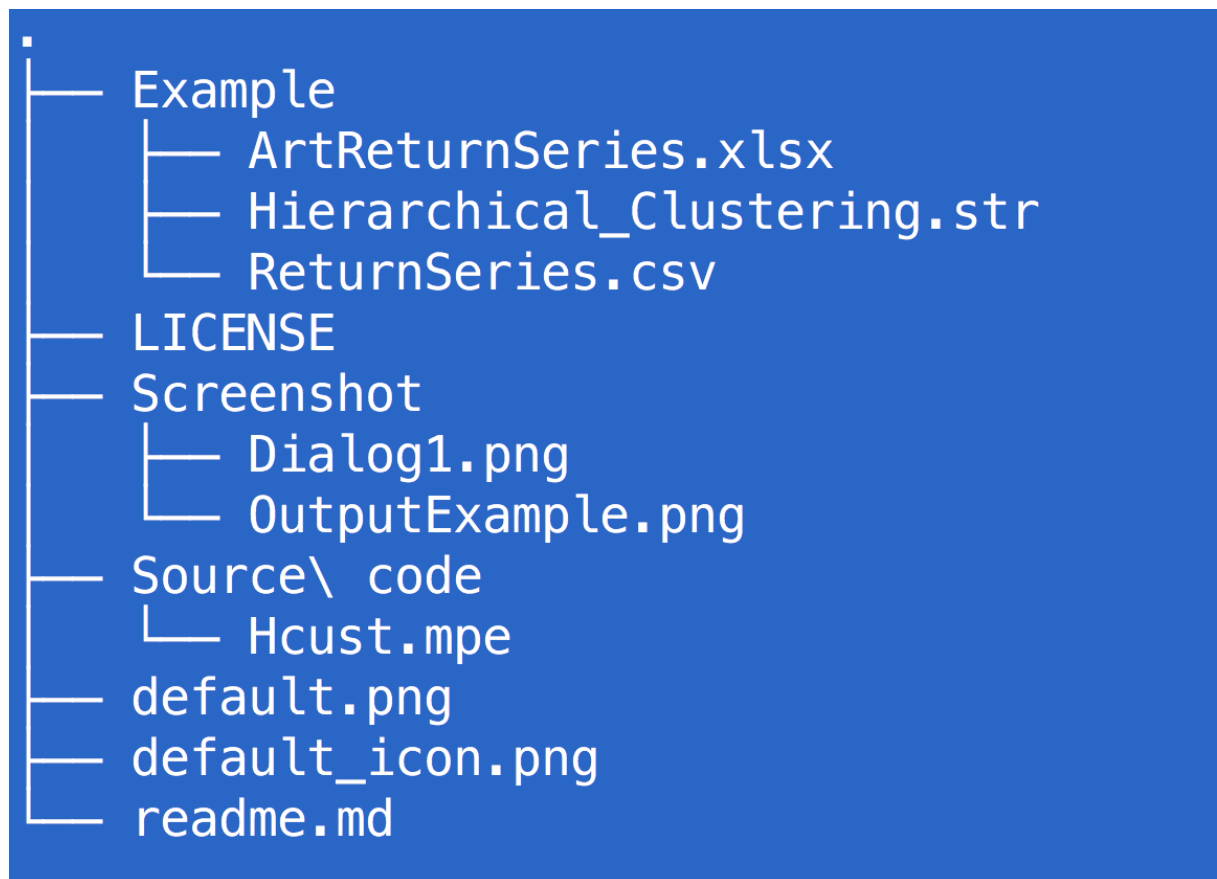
.
├── Example
│   ├── ArtReturnSeries.xlsx
│   ├── Hierarchical_Clustering.str
│   └── ReturnSeries.csv
├── LICENSE
├── Screenshot
│   ├── Dialog1.png
│   └── OutputExample.png
├── Source\ code
│   └── Hcust.mpe
├── default.png
├── default_icon.png
└── readme.md